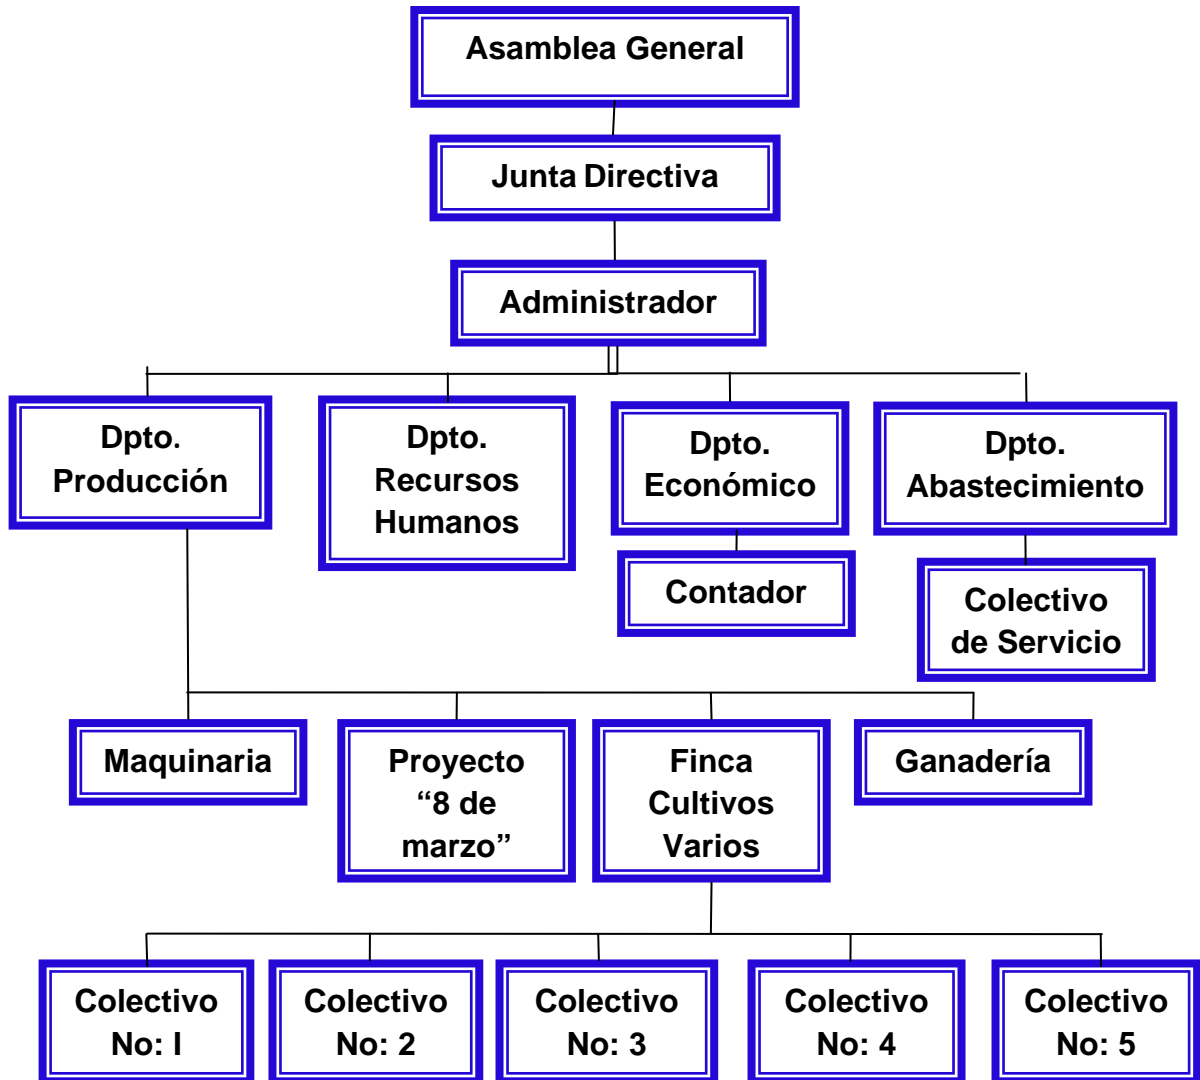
Asamblea General

Junta Directiva

Administrador

Dpto. Producción

Dpto. Recursos Humanos

Dpto. Económico

Dpto. Abastecimiento

Contador

Colectivo de Servicio

Maquinaria

Proyecto “8 de marzo”

Finca Cultivos Varios

Ganadería

Colectivo No: I

Colectivo No: 2

Colectivo No: 3

Colectivo No: 4

Colectivo No: 5